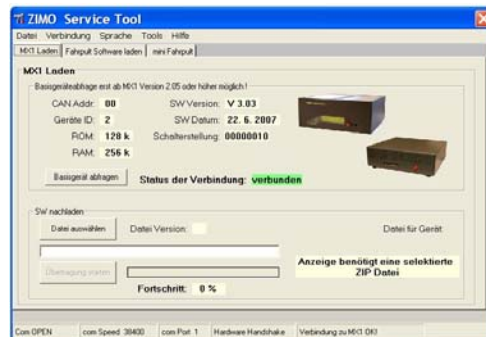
ZIMO Service Tool

Datei Verbindung Sprache Tools Hilfe

MX1 Laden | Fahrpult Software laden | mini Fahrpult

MX1 Laden

Basisgeräteabfrage erst ab MX1 Version 2.05 oder höher möglich!

CAN Addr: 00
Geräte ID: 2
ROM: 128 k
RAM: 256 k

SW Version: V 3.03
SW Datum: 22. 6. 2007
Schalterstellung: 00000010

Basisgerät abfragen

Status der Verbindung: verbunden

SW nachladen

Datei auswählen

Datei Version:

Datei für Gerät:

Übertragung starten

Anzeige benötigt eine selektierte ZIP Datei

Fortschritt: 0 %

Com OPEN | com Speed 38400 | com Port 1 | Hardware Handshake | Verbindung zu MX1 OK!